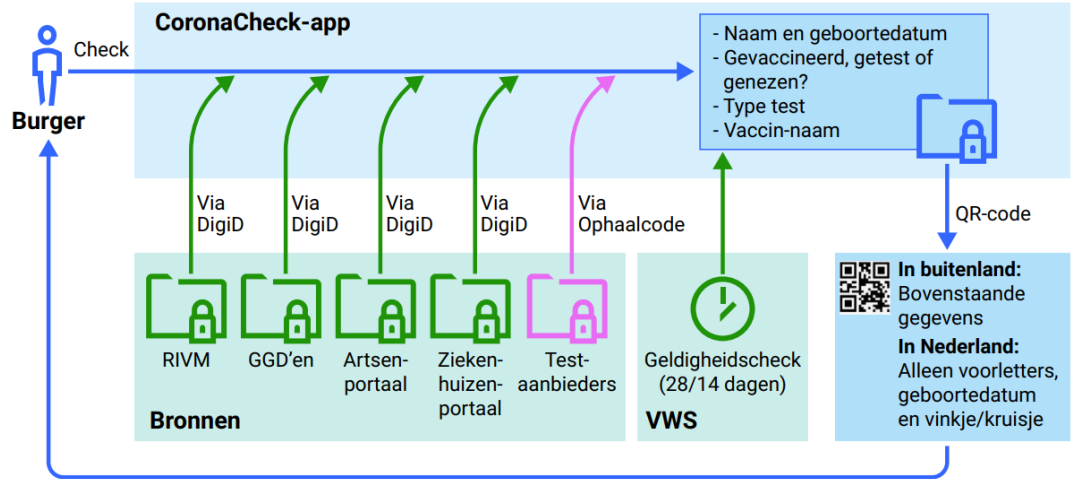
Burger

Check

CoronaCheck-app

- Naam en geboortedatum
- Gevaccineerd, getest of genezen?
- Type test
- Vaccin-naam

Via DigiD

Via DigiD

Via DigiD

Via DigiD

Via Ophaalcode

QR-code

RIVM

GGD'en

Artsenportaal

Ziekenhuizenportaal

Testaanbieders

Bronnen

Geldigheidscheck (28/14 dagen)

VWS

In buitenland:
Bovenstaande gegevens

In Nederland:
Alleen voorletters, geboortedatum en vinkje/kruisje